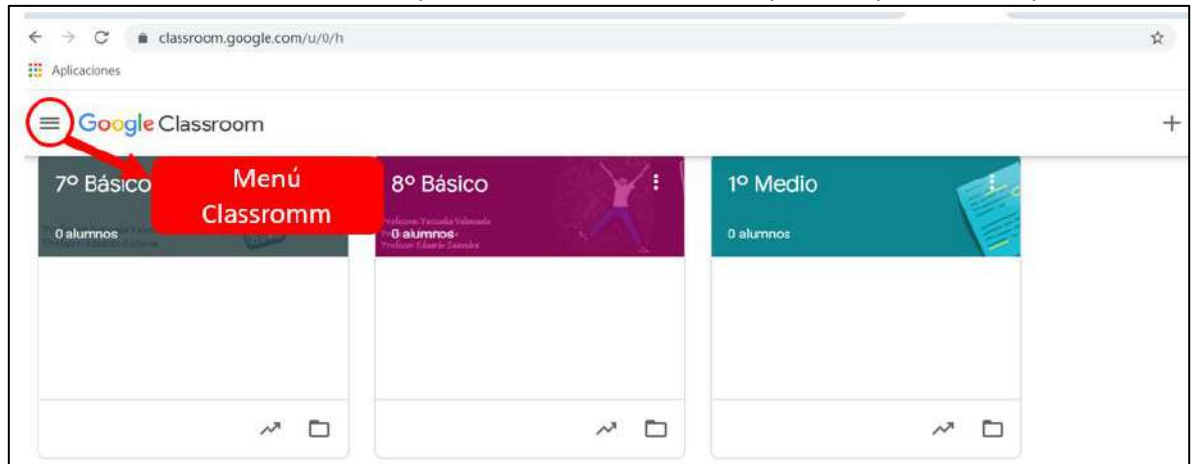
classroom.google.com/u/0/h

Aplicaciones

Google Classroom

+

7º Básico

Menú Classromm

0 alumnos

8º Básico

Profesora: Yessenia Valenzuela
Profesor: Eduardo Saavedra

0 alumnos

1º Medio

0 alumnos